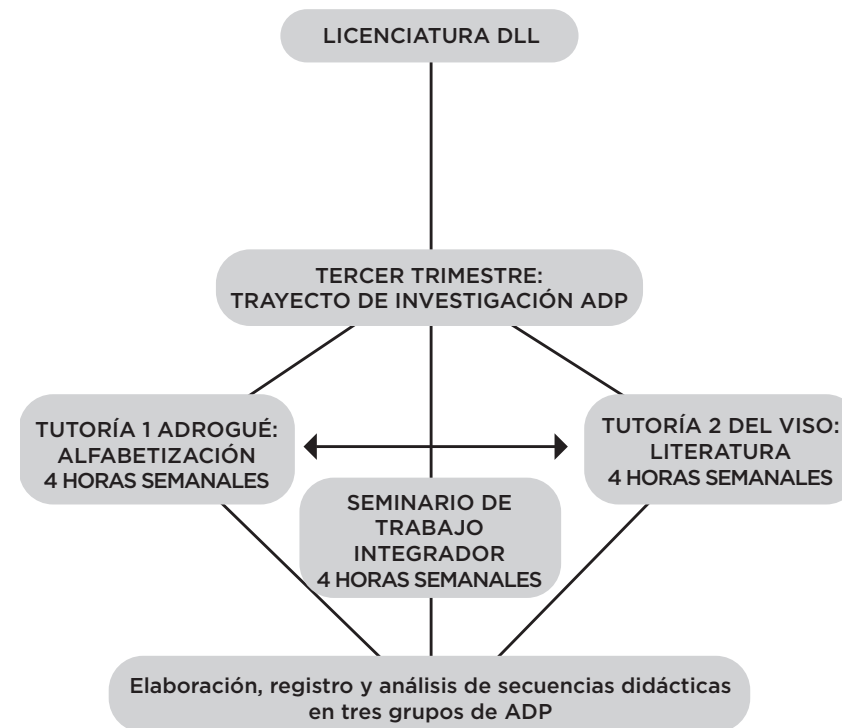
LICENCIATURA DLL

TERCER TRIMESTRE:
TRAYECTO DE INVESTIGACIÓN ADP

TUTORÍA 1 ADROGUÉ:
ALFABETIZACIÓN
4 HORAS SEMANALES

TUTORÍA 2 DEL VISO:
LITERATURA
4 HORAS SEMANALES

SEMINARIO DE
TRABAJO
INTEGRADOR
4 HORAS SEMANALES

Elaboración, registro y análisis de secuencias didácticas en tres grupos de ADP